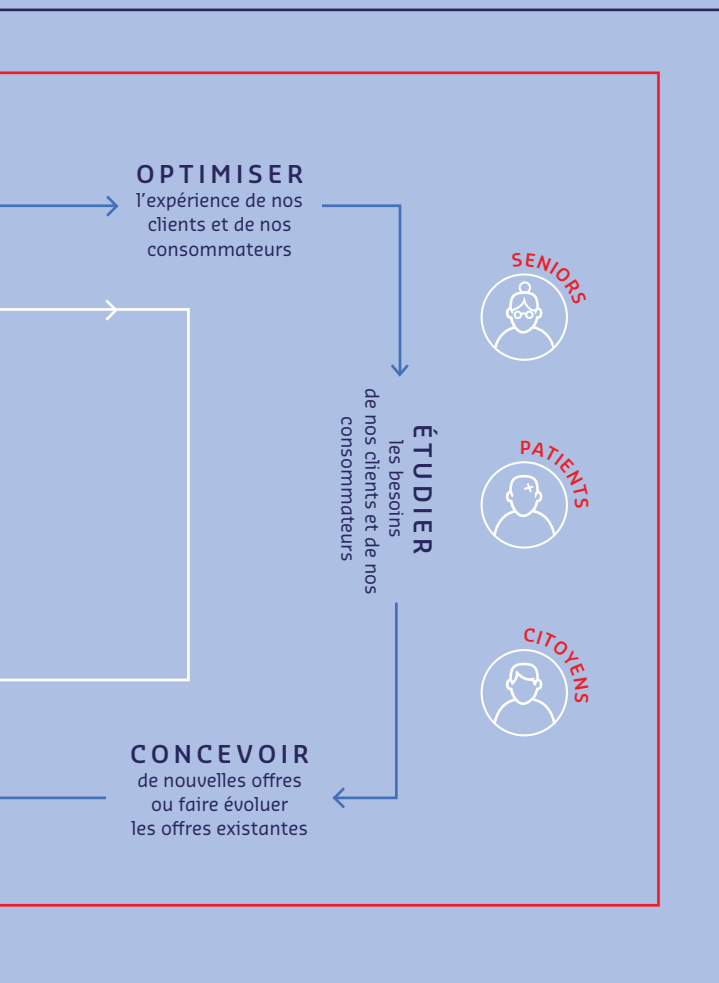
OPTIMISER
l'expérience de nos clients et de nos consommateurs

SENIORS

ÉTUDIER
les besoins de nos clients et de nos consommateurs

PATIENTS

CITOYENS

CONCEVOIR
de nouvelles offres ou faire évoluer les offres existantes